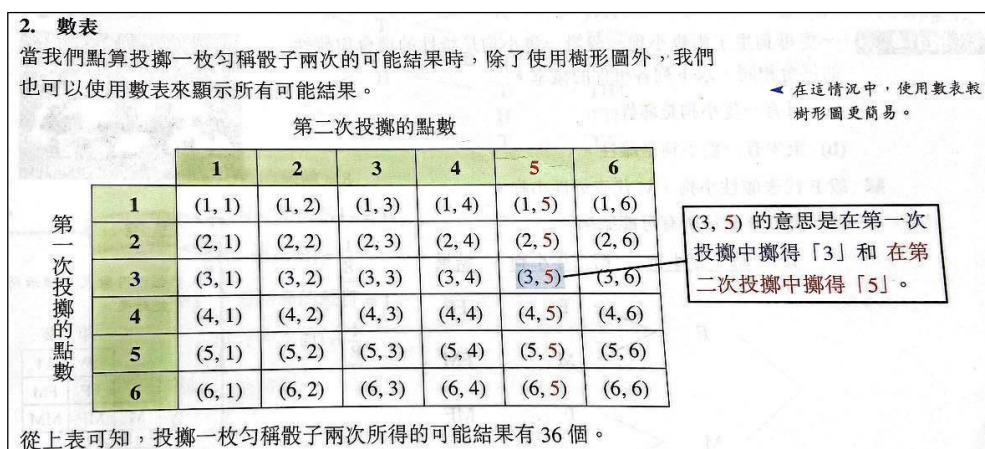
2. 數表

當我們點算投擲一枚勻稱骰子兩次的可能結果時，除了使用樹形圖外，我們也可以使用數表來顯示所有可能結果。

◄ 在這情況中，使用數表較樹形圖更簡易。

第二次投擲的點數

第一次投擲的點數

| | 1 | 2 | 3 | 4 | 5 | 6 |
|---|---|---|---|---|---|---|
| 1 | (1, 1) | (1, 2) | (1, 3) | (1, 4) | (1, 5) | (1, 6) |
| 2 | (2, 1) | (2, 2) | (2, 3) | (2, 4) | (2, 5) | (2, 6) |
| 3 | (3, 1) | (3, 2) | (3, 3) | (3, 4) | (3, 5) | (3, 6) |
| 4 | (4, 1) | (4, 2) | (4, 3) | (4, 4) | (4, 5) | (4, 6) |
| 5 | (5, 1) | (5, 2) | (5, 3) | (5, 4) | (5, 5) | (5, 6) |
| 6 | (6, 1) | (6, 2) | (6, 3) | (6, 4) | (6, 5) | (6, 6) |

(3, 5) 的意思是在第一次投擲中擲得「3」和在第二次投擲中擲得「5」。

從上表可知，投擲一枚勻稱骰子兩次所得的可能結果有 36 個。